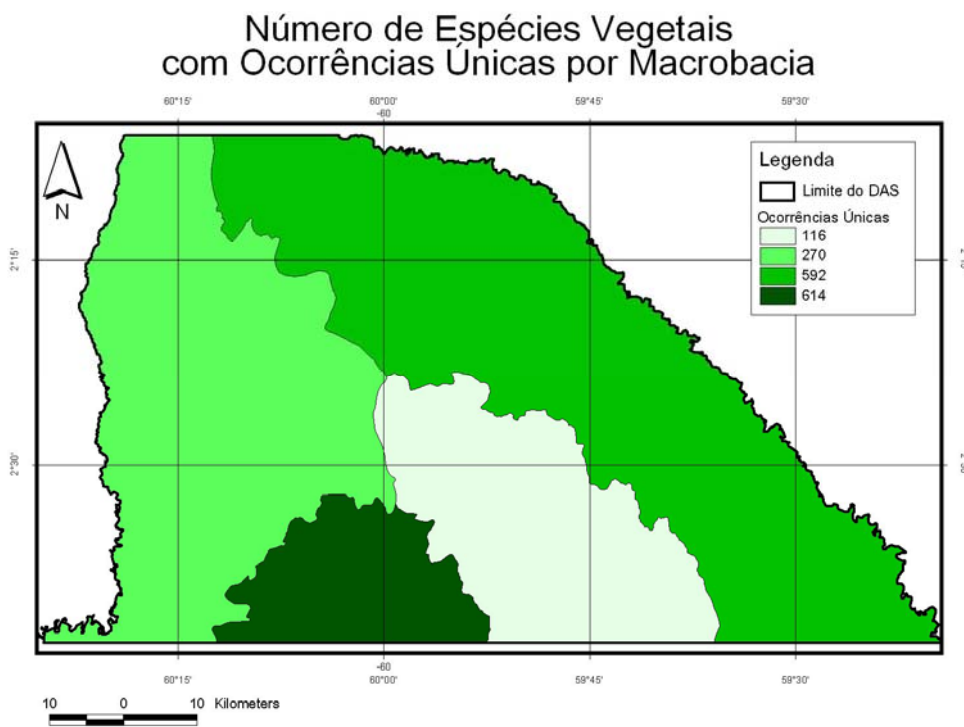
Número de Espécies Vegetais com Ocorrências Únicas por Macrobacia

60°15'
60°00'
-60
59°45'
59°30'

N

2°15'
2°30'

Legenda
Limite do DAS
Ocorrências Únicas
116
270
592
614

-60
60°15'
60°00'
59°45'
59°30'

10 0 10 Kilometers